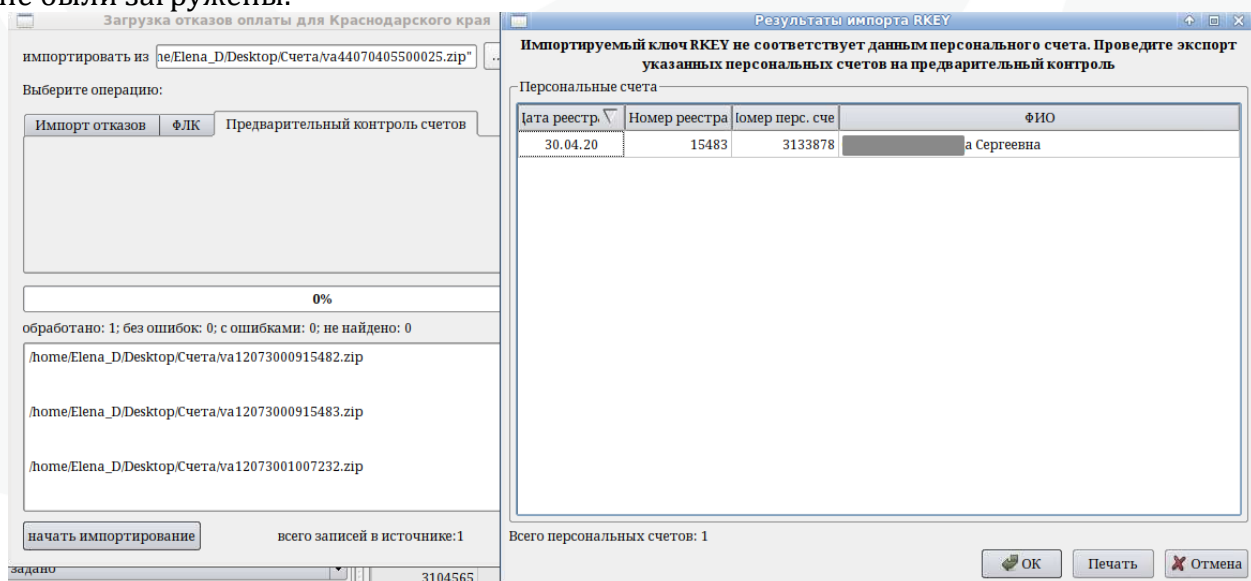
не были загружены.

Загрузка отказов оплаты для Краснодарского края

импортировать из ne/Elena_D/Desktop/Счета/va44070405500025.zip"

Выберите операцию:

Импорт отказов | ФЛК | Предварительный контроль счетов

0%

обработано: 1; без ошибок: 0; с ошибками: 0; не найдено: 0

/home/Elena_D/Desktop/Счета/va12073000915482.zip

/home/Elena_D/Desktop/Счета/va12073000915483.zip

/home/Elena_D/Desktop/Счета/va12073001007232.zip

начать импортирование

всего записей в источнике:1

задано

3104565

Результаты импорта RKEY

Импортируемый ключ RKEY не соответствует данным персонального счета. Проведите экспорт указанных персональных счетов на предварительный контроль

Персональные счета

| [ата реестр | Номер реестра | [омер перс. сче | ФИО |
|---|---|---|---|
| 30.04.20 | 15483 | 3133878 | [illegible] а Сергеевна |

Всего персональных счетов: 1

OK

Печать

Отмена